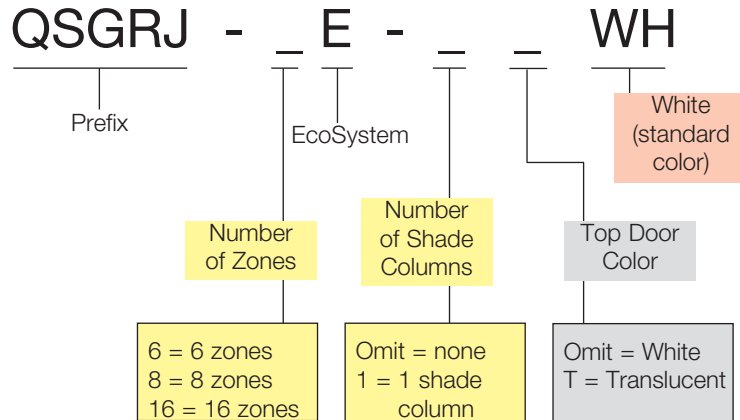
QSGRJ - _ E - _ _ WH

Prefix

EcoSystem

White (standard color)

Number of Zones

Number of Shade Columns

Top Door Color

6 = 6 zones
8 = 8 zones
16 = 16 zones

Omit = none
1 = 1 shade column

Omit = White
T = Translucent